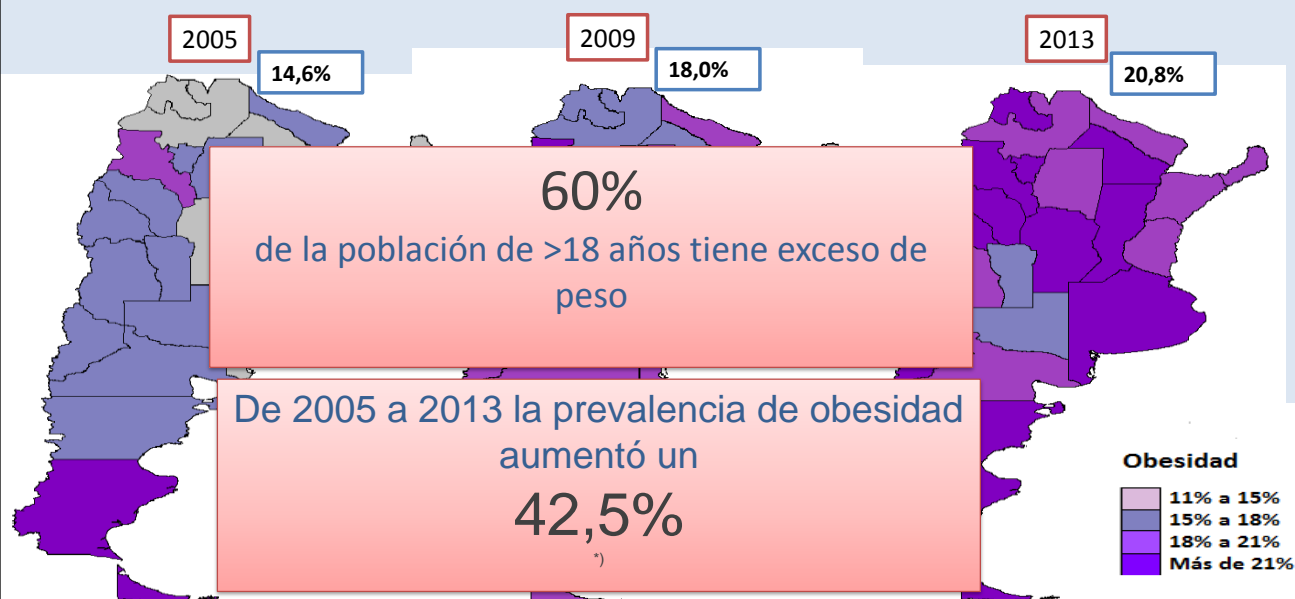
2005

14,6%

2009

18,0%

2013

20,8%

60%

de la población de >18 años tiene exceso de peso

De 2005 a 2013 la prevalencia de obesidad aumentó un

42,5%

*)

Obesidad

11% a 15%

15% a 18%

18% a 21%

Más de 21%